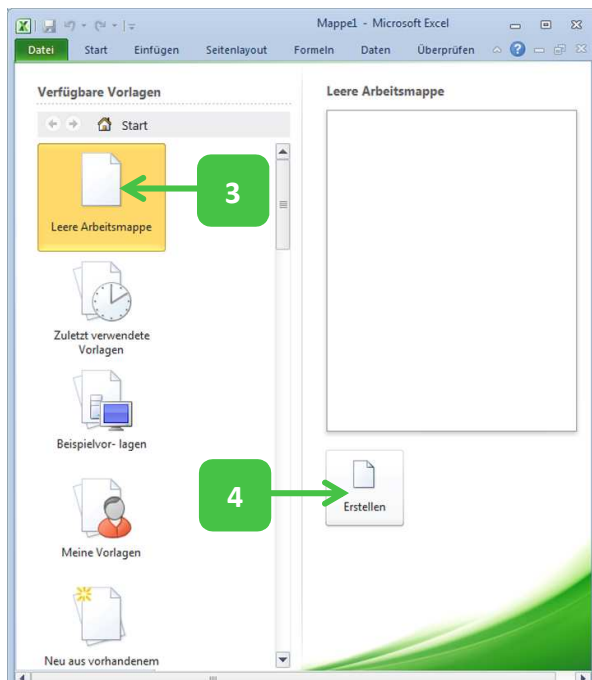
Mappe1 - Microsoft Excel

Datei Start Einfügen Seitenlayout Formeln Daten Überprüfen

Verfügbare Vorlagen

Start

Leere Arbeitsmappe

3

Zuletzt verwendete Vorlagen

Beispielvor- lagen

Meine Vorlagen

Neu aus vorhandenem

Leere Arbeitsmappe

4

Erstellen